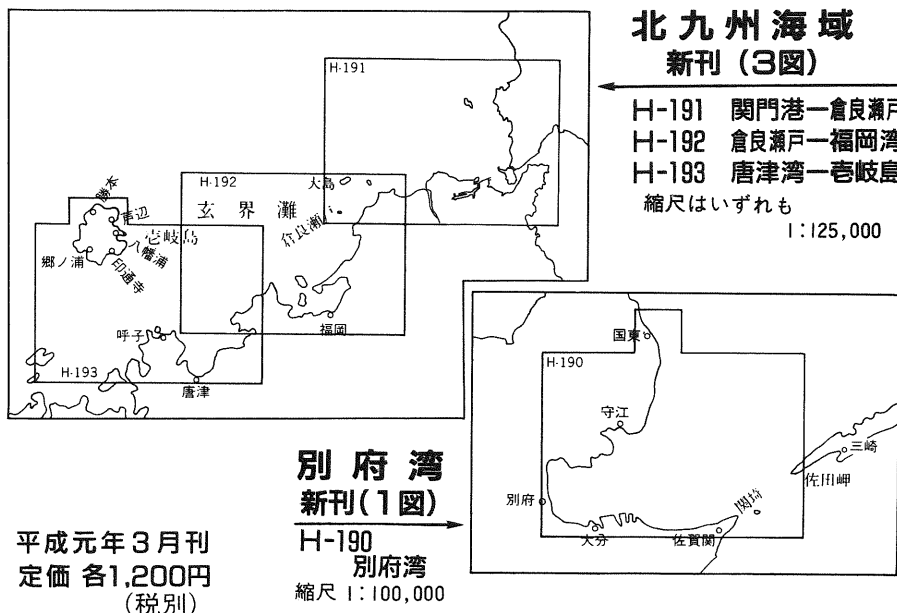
北九州海域
新刊（3図）

H-191　関門港ー倉良瀬戸
H-192　倉良瀬戸ー福岡湾
H-193　唐津湾ー壱岐島
縮尺はいずれも
1:125,000

H-191
H-192
大島
玄界灘
倉良瀬戸
勝本
芦辺
壱岐島
八幡浦
印通寺
郷ノ浦
呼子
福岡
H-193
唐津

国東
H-190
守江
三崎
佐田岬
別府
関埼
大分
佐賀関

別府湾
新刊（1図）
H-190
別府湾
縮尺 1:100,000

平成元年3月刊
定価 各1,200円
（税別）